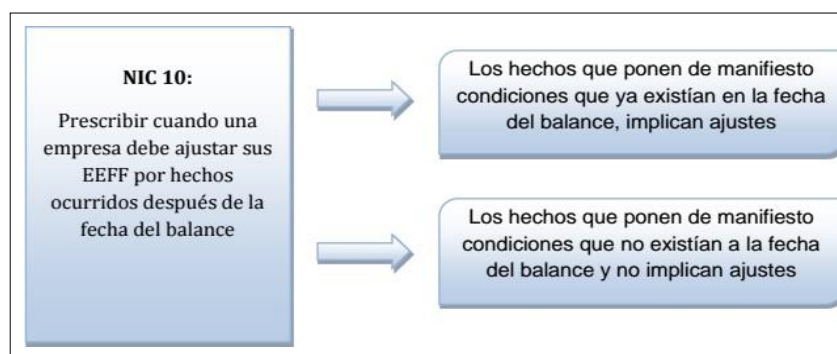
NIC 10:

Prescribir cuando una empresa debe ajustar sus EEFF por hechos ocurridos después de la fecha del balance

Los hechos que ponen de manifiesto condiciones que ya existían en la fecha del balance, implican ajustes

Los hechos que ponen de manifiesto condiciones que no existían a la fecha del balance y no implican ajustes